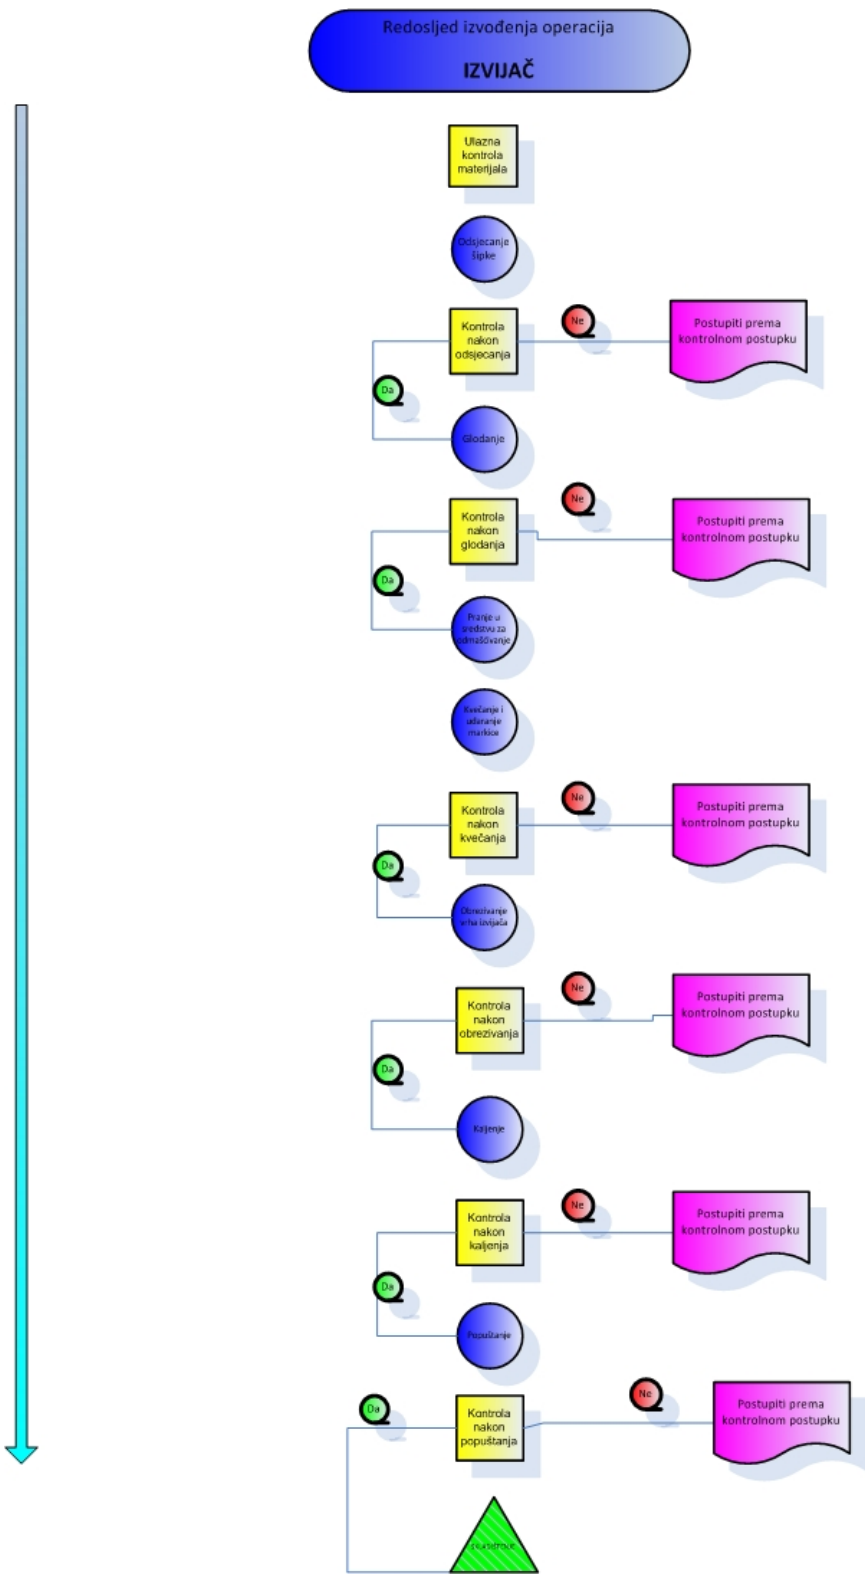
Redoslijed izvođenja operacija

IZVIJAČ

Ulazna kontrola materijala

Odsjecanje šipke

Kontrola nakon odsjecanja

Ne

Postupiti prema kontrolnom postupku

Da

Glodanje

Kontrola nakon glodanja

Ne

Postupiti prema kontrolnom postupku

Da

Pranje u sredstvu za odmašćivanje

Kvečanje i udaranje markice

Kontrola nakon kvečanja

Ne

Postupiti prema kontrolnom postupku

Da

Obrezivanje vrha izvijača

Kontrola nakon obrezivanja

Ne

Postupiti prema kontrolnom postupku

Da

Kaljenje

Kontrola nakon kaljenja

Ne

Postupiti prema kontrolnom postupku

Da

Popuštanje

Da

Kontrola nakon popuštanja

Ne

Postupiti prema kontrolnom postupku

Skladište